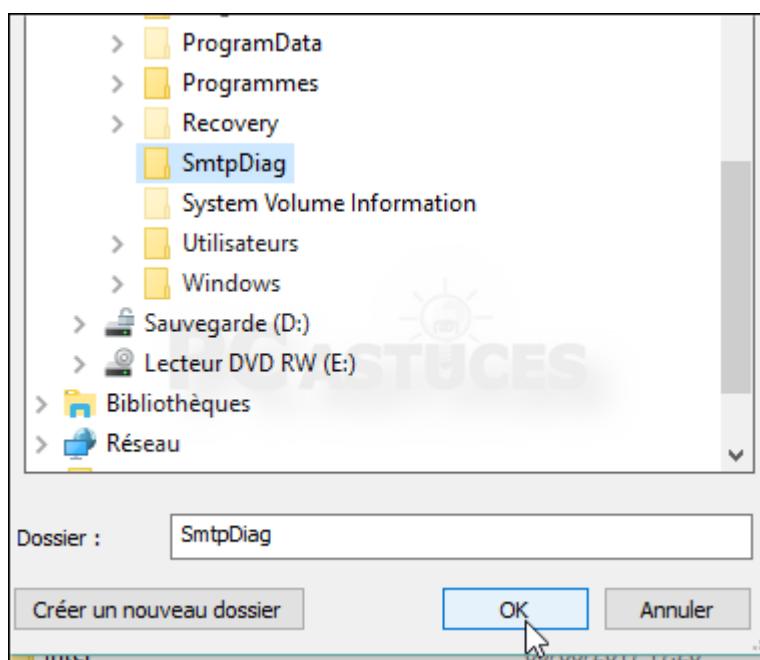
ProgramData
Programmes
Recovery
SmtpDiag
System Volume Information
Utilisateurs
Windows
Sauvegarde (D:)
Lecteur DVD RW (E:)
Bibliothèques
Réseau

PC ASTUCES

Dossier : SmtpDiag

Créer un nouveau dossier
OK
Annuler